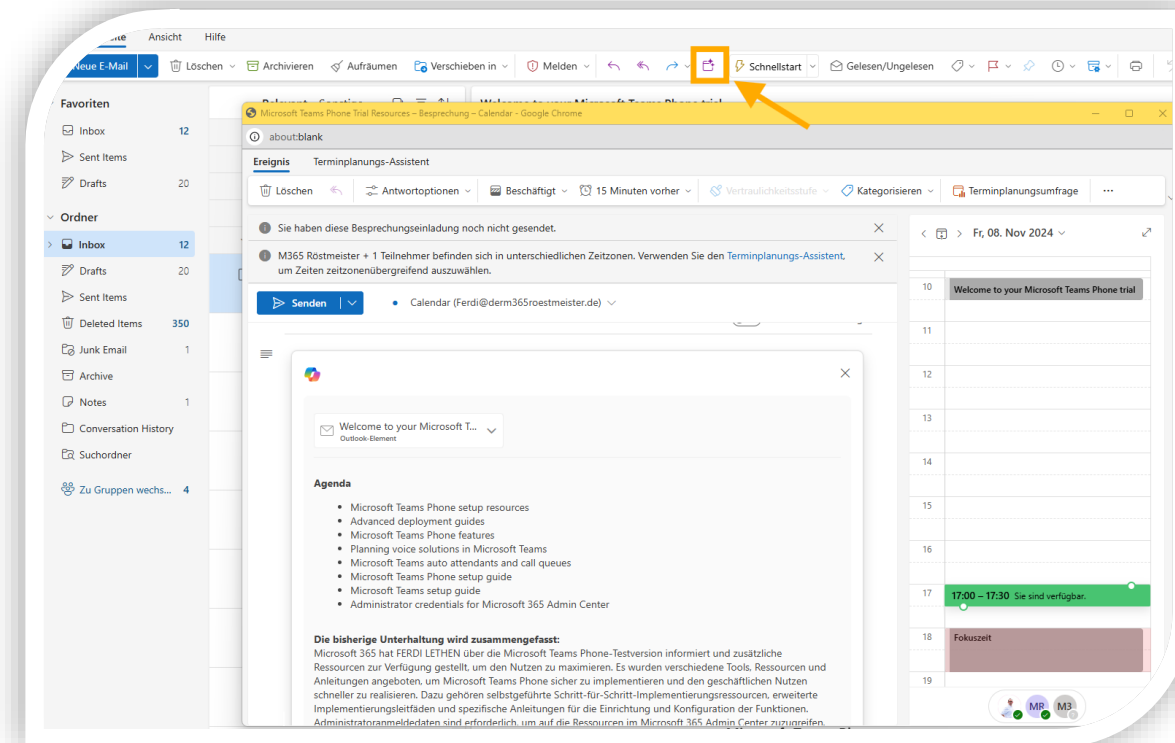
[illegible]te Ansicht Hilfe

Neue E-Mail Löschen Archivieren Aufräumen Verschieben in Melden Schnellstart Gelesen/Ungelesen

Favoriten
Inbox 12
Sent Items
Drafts 20

Ordner
Inbox 12
Drafts 20
Sent Items
Deleted Items 350
Junk Email 1
Archive
Notes 1
Conversation History
Suchordner
Zu Gruppen wechs... 4

Microsoft Teams Phone Trial Resources – Besprechung – Calendar - Google Chrome
about:blank

Ereignis Terminplanungs-Assistent

Löschen Antwortoptionen Beschäftigt 15 Minuten vorher Vertraulichkeitsstufe Kategorisieren Terminplanungsumfrage ...

Sie haben diese Besprechungseinladung noch nicht gesendet.

M365 Röstmeister + 1 Teilnehmer befinden sich in unterschiedlichen Zeitzonen. Verwenden Sie den Terminplanungs-Assistent, um Zeiten zeitzonenübergreifend auszuwählen.

Senden Calendar (Ferdi@derm365roestmeister.de)

Welcome to your Microsoft T...
Outlook-Element

Agenda
- Microsoft Teams Phone setup resources
- Advanced deployment guides
- Microsoft Teams Phone features
- Planning voice solutions in Microsoft Teams
- Microsoft Teams auto attendants and call queues
- Microsoft Teams Phone setup guide
- Microsoft Teams setup guide
- Administrator credentials for Microsoft 365 Admin Center

Die bisherige Unterhaltung wird zusammengefasst:
Microsoft 365 hat FERDI LETHEN über die Microsoft Teams Phone-Testversion informiert und zusätzliche Ressourcen zur Verfügung gestellt, um den Nutzen zu maximieren. Es wurden verschiedene Tools, Ressourcen und Anleitungen angeboten, um Microsoft Teams Phone sicher zu implementieren und den geschäftlichen Nutzen schneller zu realisieren. Dazu gehören selbstgeführte Schritt-für-Schritt-Implementierungsressourcen, erweiterte Implementierungsleitfäden und spezifische Anleitungen für die Einrichtung und Konfiguration der Funktionen. Administratoranmeldedaten sind erforderlich, um auf die Ressourcen im Microsoft 365 Admin Center zuzugreifen.

Fr, 08. Nov 2024
10 Welcome to your Microsoft Teams Phone trial
11
12
13
14
15
16
17 17:00 – 17:30 Sie sind verfügbar.
18 Fokuszeit
19
MR M3